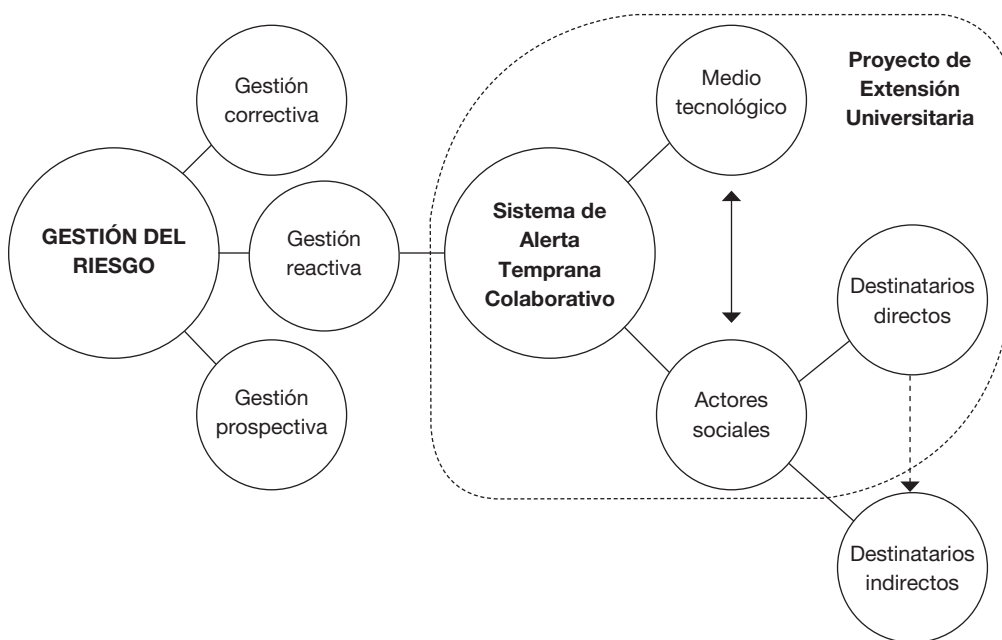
Gestión correctiva

GESTIÓN DEL RIESGO

Gestión reactiva

Gestión prospectiva

Sistema de Alerta Temprana Colaborativo

Medio tecnológico

Proyecto de Extensión Universitaria

Destinatarios directos

Actores sociales

Destinatarios indirectos